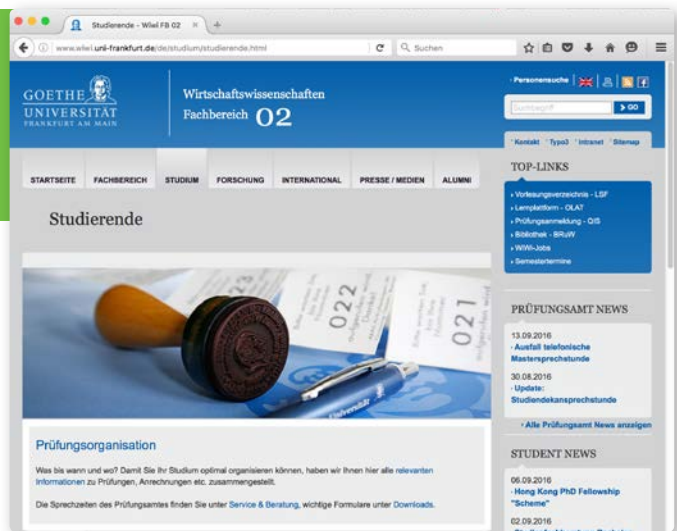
Studierende - Wiwi FB 02

www.wiwi.uni-frankfurt.de/de/studium/studierende.html

Suchen

GOETHE UNIVERSITÄT FRANKFURT AM MAIN

Wirtschaftswissenschaften
Fachbereich 02

Personensuche

Suchbegriff

GO

Kontakt Typo3 Intranet Sitemap

STARTSEITE FACHBEREICH STUDIUM FORSCHUNG INTERNATIONAL PRESSE / MEDIEN ALUMNI

Studierende

TOP-LINKS

Vorlesungsverzeichnis - LSF
Lernplattform - OLAT
Prüfungsanmeldung - QIS
Bibliothek - BRuW
WiWi-Jobs
Semestertermine

022
021

PRÜFUNGSAMT NEWS

13.09.2016
Ausfall telefonische Mastersprechstunde

30.08.2016
Update: Studiendekansprechstunde

Alle Prüfungsamt News anzeigen

STUDENT NEWS

06.09.2016
Hong Kong PhD Fellowship "Scheme"

02.09.2016

Prüfungsorganisation

Was bis wann und wo? Damit Sie Ihr Studium optimal organisieren können, haben wir Ihnen hier alle relevanten Informationen zu Prüfungen, Anrechnungen etc. zusammengestellt.

Die Sprechzeiten des Prüfungsamtes finden Sie unter Service & Beratung, wichtige Formulare unter Downloads.